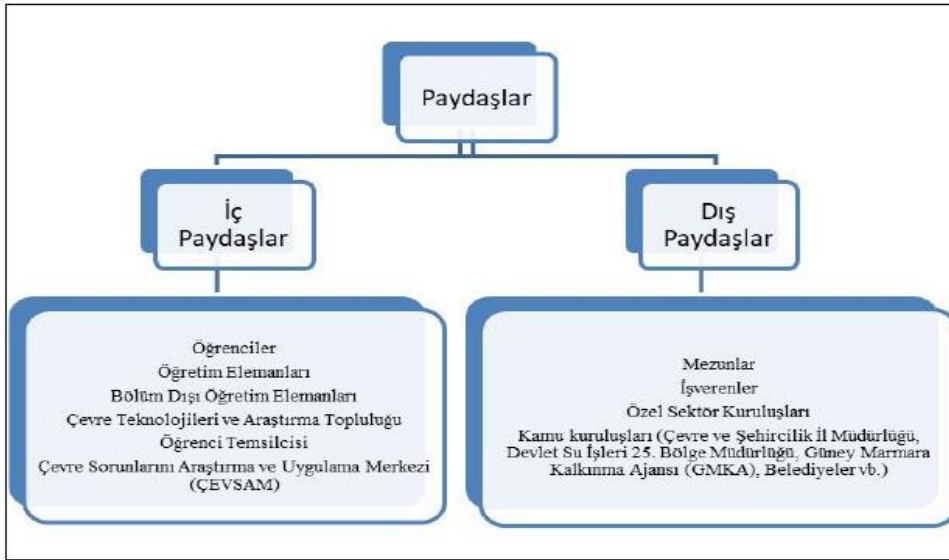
Paydaşlar

İç Paydaşlar

Dış Paydaşlar

Öğrenciler
Öğretim Elemanları
Bölüm Dışı Öğretim Elemanları
Çevre Teknolojileri ve Araştırma Topluluğu
Öğrenci Temsilcisi
Çevre Sorunlarını Araştırma ve Uygulama Merkezi (ÇEVSAM)

Mezunlar
İşverenler
Özel Sektör Kuruluşları
Kamu kuruluşları (Çevre ve Şehircilik İl Müdürlüğü, Devlet Su İşleri 25. Bölge Müdürlüğü, Güney Marmara Kalkınma Ajansı (GMKA), Belediyeler vb.)